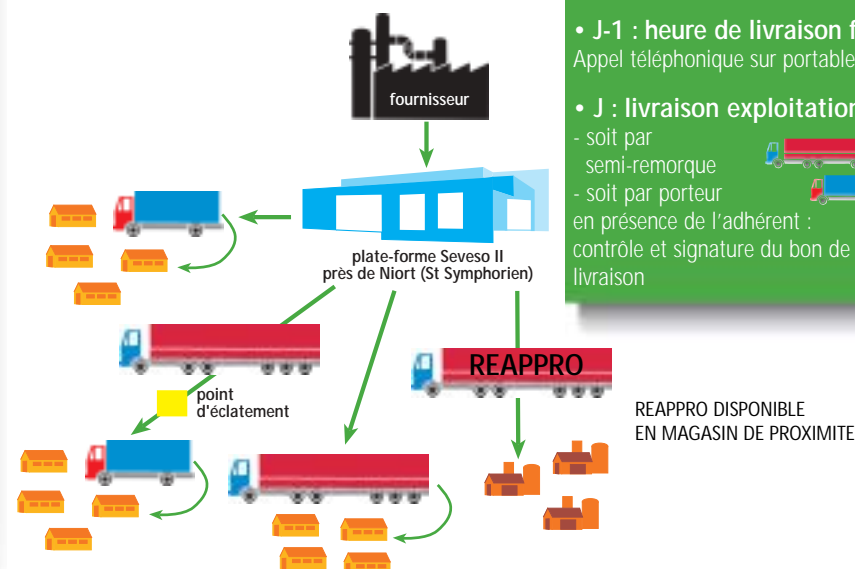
fournisseur

plate-forme Seveso II
près de Niort (St Symphorien)

point d'éclatement

REAPPRO

REAPPRO DISPONIBLE
EN MAGASIN DE PROXIMITE

• J-1 : heure de livraison f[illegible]
Appel téléphonique sur portable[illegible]

• J : livraison exploitation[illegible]
- soit par semi-remorque
- soit par porteur
en présence de l'adhérent : contrôle et signature du bon de livraison